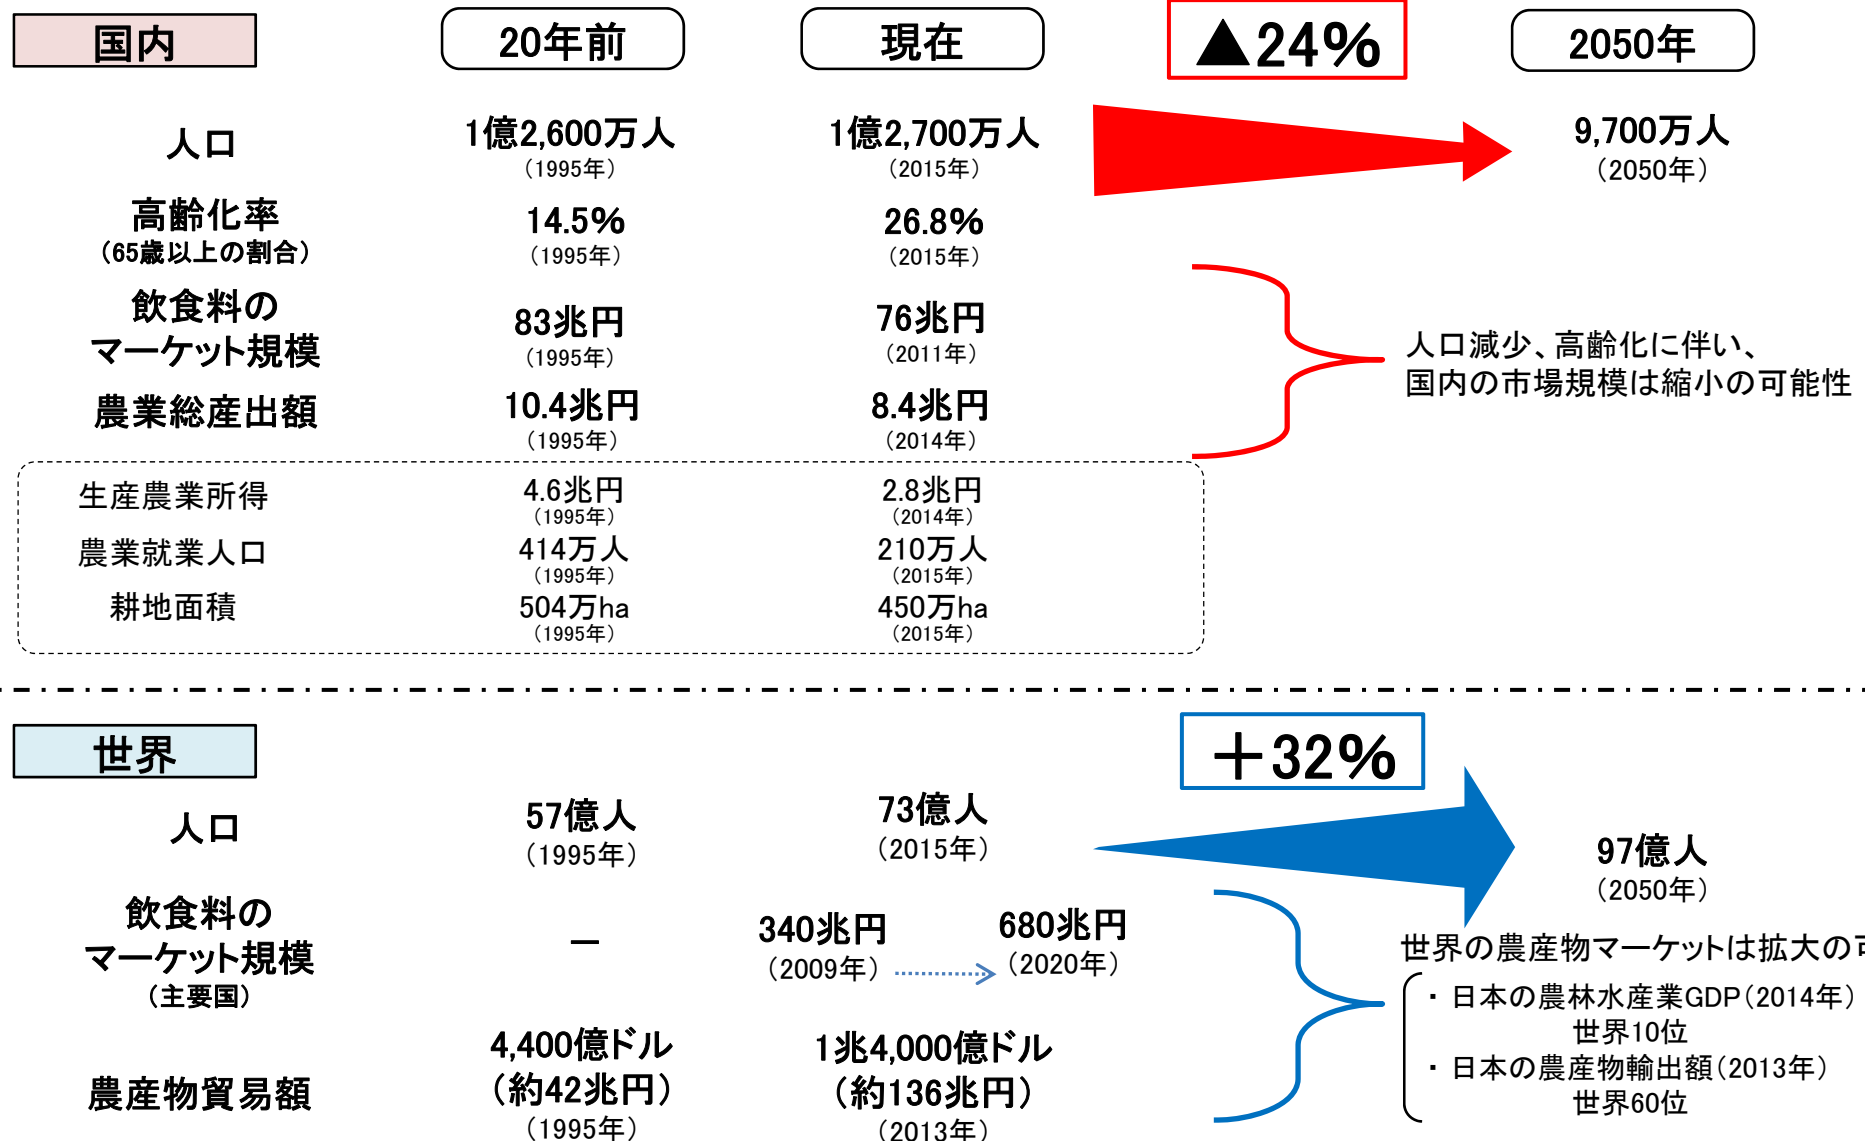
国内

20年前

現在

▲24%

2050年

人口
1億2,600万人
（1995年）
1億2,700万人
（2015年）
9,700万人
（2050年）

高齢化率
（65歳以上の割合）
14.5%
（1995年）
26.8%
（2015年）

飲食料の
マーケット規模
83兆円
（1995年）
76兆円
（2011年）

農業総産出額
10.4兆円
（1995年）
8.4兆円
（2014年）

人口減少、高齢化に伴い、
国内の市場規模は縮小の可能性

生産農業所得
4.6兆円
（1995年）
2.8兆円
（2014年）

農業就業人口
414万人
（1995年）
210万人
（2015年）

耕地面積
504万ha
（1995年）
450万ha
（2015年）

世界

＋32%

人口
57億人
（1995年）
73億人
（2015年）
97億人
（2050年）

飲食料の
マーケット規模
（主要国）
－
340兆円
（2009年）
680兆円
（2020年）

世界の農産物マーケットは拡大の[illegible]
・日本の農林水産業GDP（2014年）
世界10位
・日本の農産物輸出額（2013年）
世界60位

農産物貿易額
4,400億ドル
（約42兆円）
（1995年）
1兆4,000億ドル
（約136兆円）
（2013年）